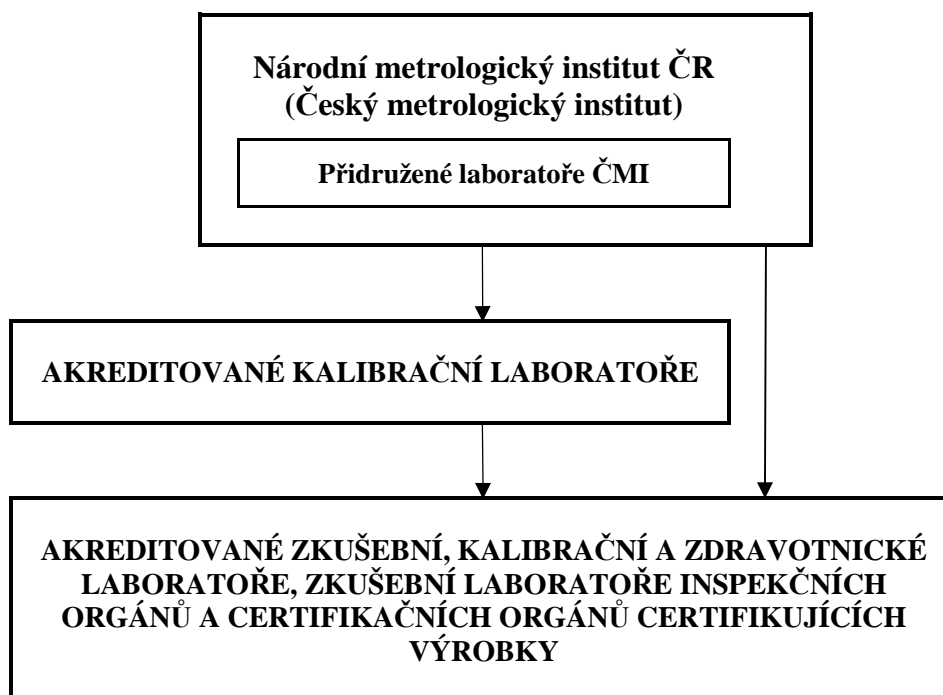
Národní metrologický institut ČR
(Český metrologický institut)

Přidružené laboratoře ČMI

AKREDITOVANÉ KALIBRAČNÍ LABORATOŘE

AKREDITOVANÉ ZKUŠEBNÍ, KALIBRAČNÍ A ZDRAVOTNICKÉ LABORATOŘE, ZKUŠEBNÍ LABORATOŘE INSPEKČNÍCH ORGÁNŮ A CERTIFIKAČNÍCH ORGÁNŮ CERTIFIKUJÍCÍCH VÝROBKY